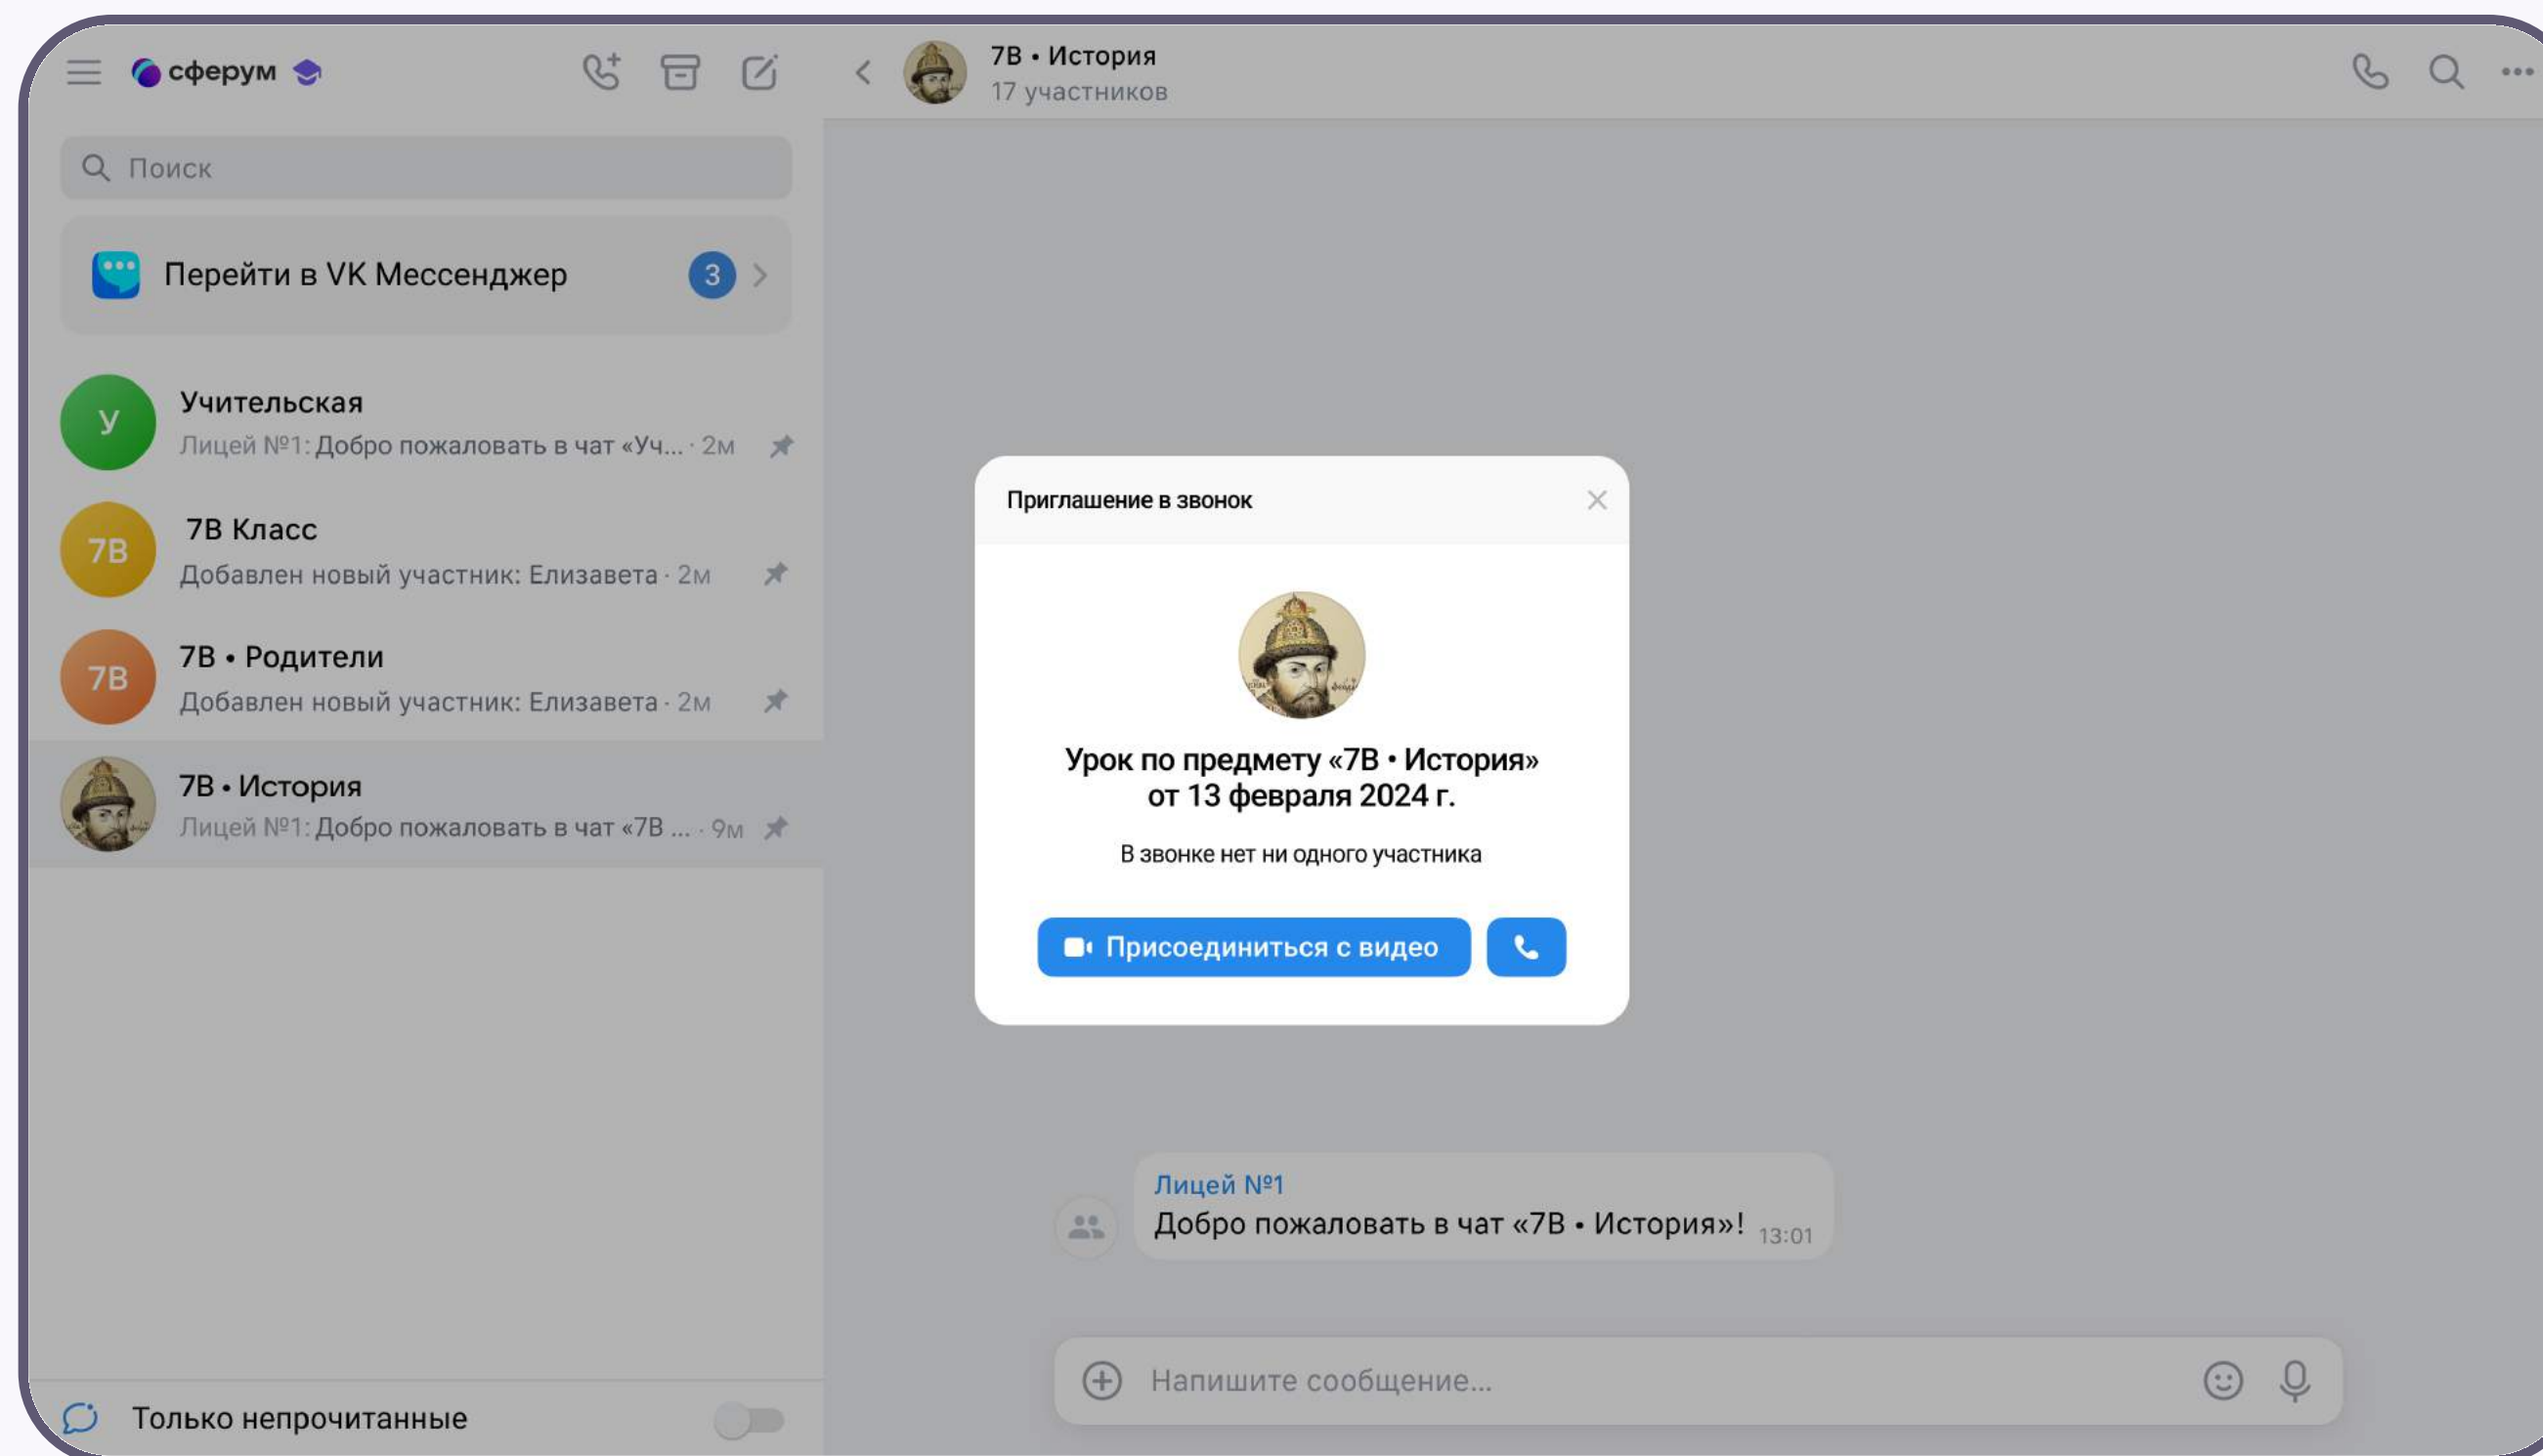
сферум

Поиск

Перейти в VK Мессенджер 3

У
Учительская
Лицей №1: Добро пожаловать в чат «Уч... · 2м

7В
7В Класс
Добавлен новый участник: Елизавета · 2м

7В
7В • Родители
Добавлен новый участник: Елизавета · 2м

7В • История
Лицей №1: Добро пожаловать в чат «7В ... · 9м

Только непрочитанные

7В • История
17 участников

Приглашение в звонок

Урок по предмету «7В • История» от 13 февраля 2024 г.

В звонке нет ни одного участника

Присоединиться с видео

Лицей №1
Добро пожаловать в чат «7В • История»! 13:01

Напишите сообщение...